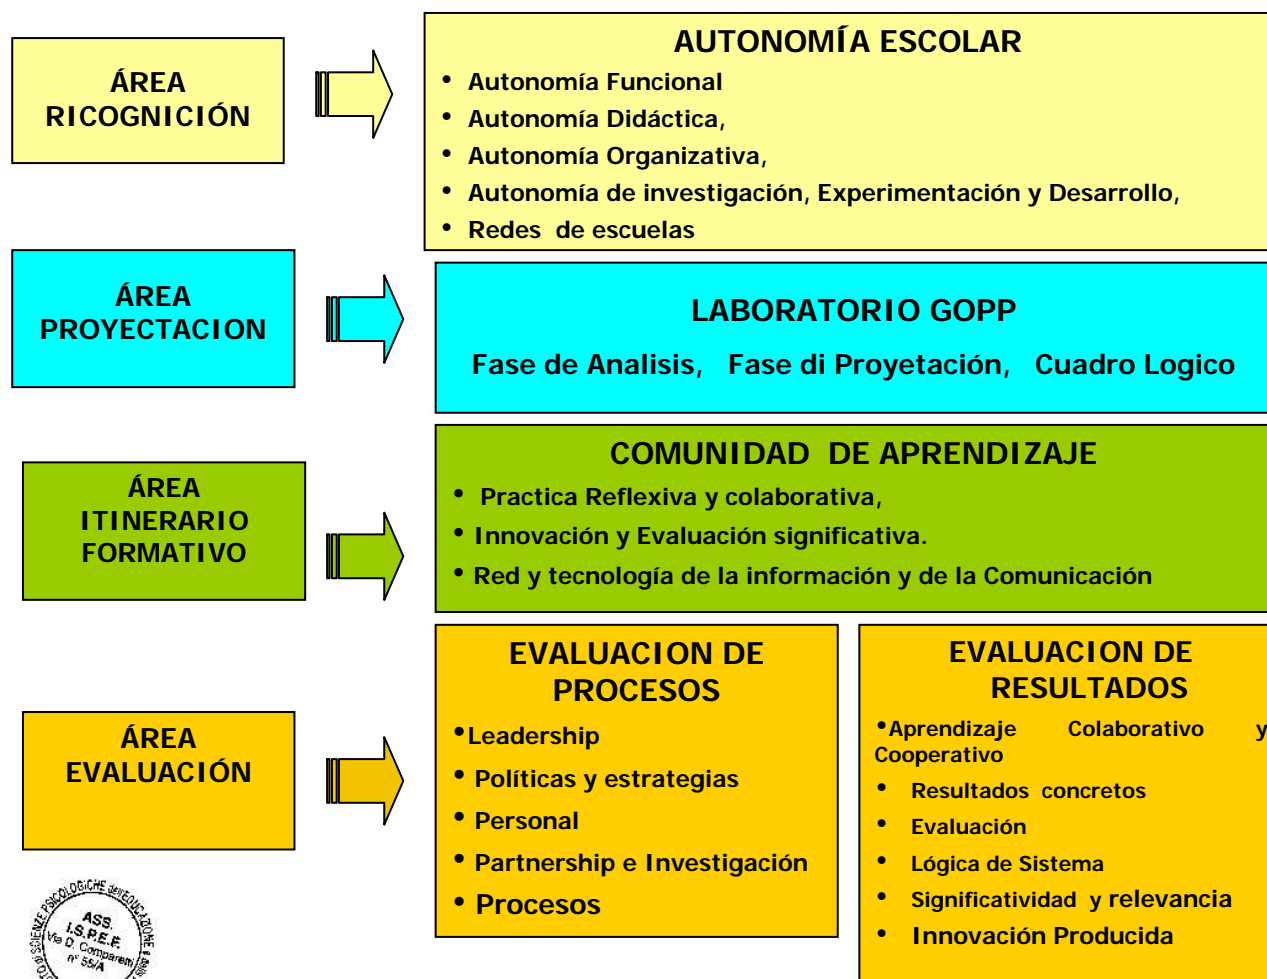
ÁREA RICOGNICIÓN

AUTONOMÍA ESCOLAR
• Autonomía Funcional
• Autonomía Didáctica,
• Autonomía Organizativa,
• Autonomía de investigación, Experimentación y Desarrollo,
• Redes de escuelas

ÁREA PROYECTACION

LABORATORIO GOPP
Fase de Analisis, Fase di Proyetación, Cuadro Logico

ÁREA ITINERARIO FORMATIVO

COMUNIDAD DE APRENDIZAJE
• Practica Reflexiva y colaborativa,
• Innovación y Evaluación significativa.
• Red y tecnología de la información y de la Comunicación

ÁREA EVALUACIÓN

EVALUACION DE PROCESOS
•Leadership
• Políticas y estrategias
• Personal
• Partnership e Investigación
• Procesos

EVALUACION DE RESULTADOS
•Aprendizaje Colaborativo y Cooperativo
• Resultados concretos
• Evaluación
• Lógica de Sistema
• Significatividad y relevancia
• Innovación Producida

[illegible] SCIENZE PSICOLOGICHE dell'EDUCAZIONE e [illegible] ASS. I.S.P.E.F. Via D. Comparetti nº 55/A